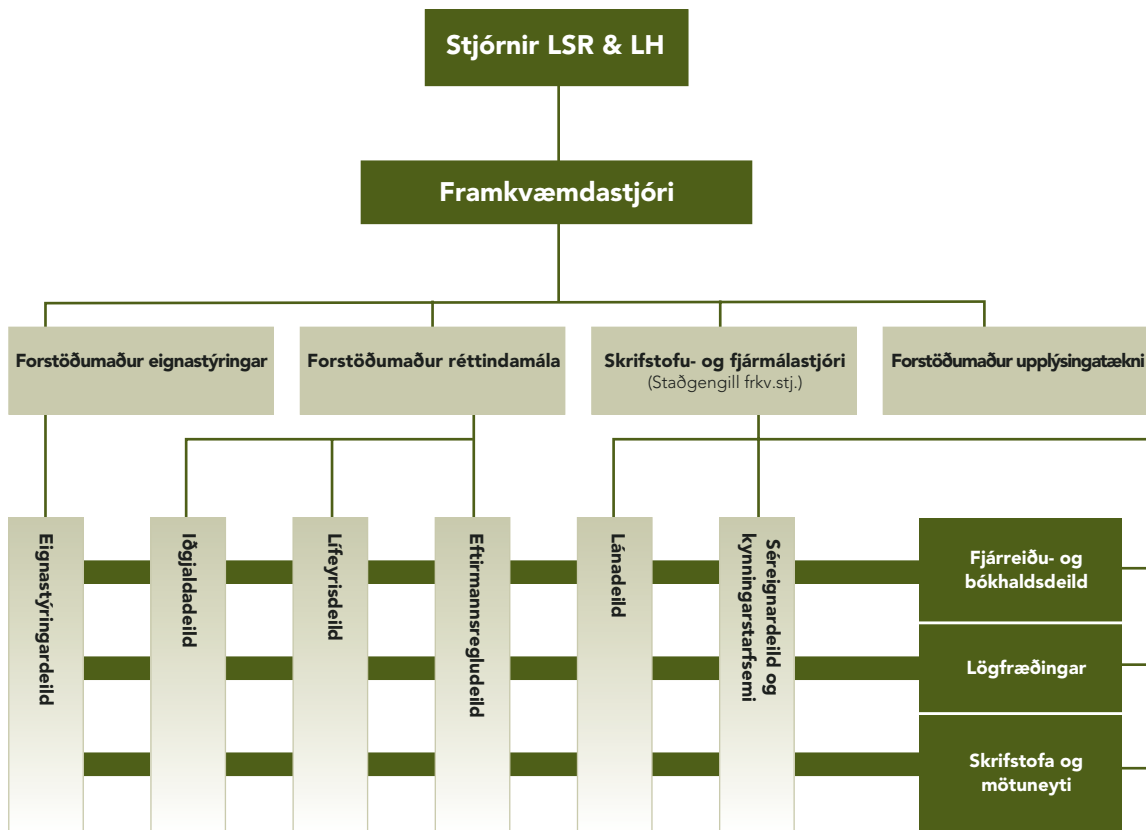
Stjórnir LSR & LH

Framkvæmdastjóri

Forstöðumaður eignastýringar

Forstöðumaður réttindamála

Skrifstofu- og fjármálastjóri
(Staðgengill frkv.stj.)

Forstöðumaður upplýsingatækni

Eignastýringardeild

Iðgjaldadeild

Lífeyrisdeild

Eftirmannsregludeild

Lánadeild

Séreignardeild og kynningarstarfsemi

Fjárreiðu- og bókhaldsdeild

Lögfræðingar

Skrifstofa og mötuneyti